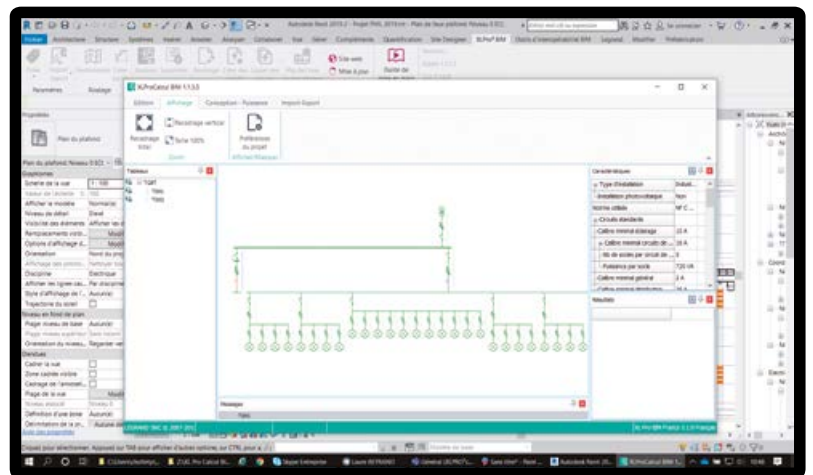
Autodesk Revit 2019.2 - Projet PHIL 2019.rvt - Plan de face plafond: Niveau 0 (EC)

Fichier Architecture Structure Systèmes Insérer Annoter Analyser Collaborer Vue Gérer Compléments Quantification Site Designer XLPro³ BIM

Site web

Mise à jour

Guide de

Paramètres

Propriétés

Plan du plafond

XLProCalcul BIM 1.1.3.0

Edition Affichage Conception - Puissance Import-Export

Recadrage total

Recadrage vertical

Taille 100%

Zoom

Préférences du projet

Afficher/Masquer

Tableaux

TGBT

Caractéristiques

Type d'installation

Installation photovoltaïque Non

Norme utilisée NF C...

Circuits standards

Calibre minimal éclairage 10 A

Calibre minimal circuits de ... 16 A

Nb de socles par circuit de ... 8

Puissance par socle 120 VA

Calibre minimal général 2 A

Résultats

Messages

Ybris

Discipline Electrique

Orientation

Cadrer la vue

Zone cadrée visible

Plage de la vue

Définition d'une zone Aucun(e)